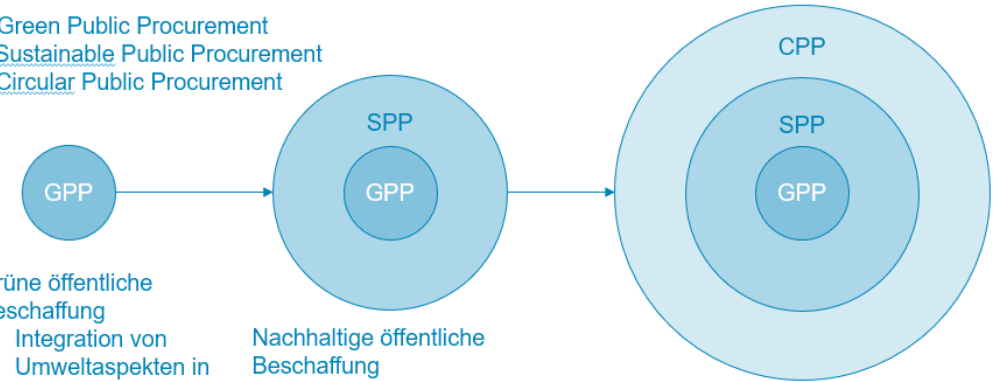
Green Public Procurement
Sustainable Public Procurement
Circular Public Procurement

GPP

SPP

GPP

CPP

SPP

GPP

rüne öffentliche eschaffung

Integration von Umweltaspekten in

Nachhaltige öffentliche Beschaffung